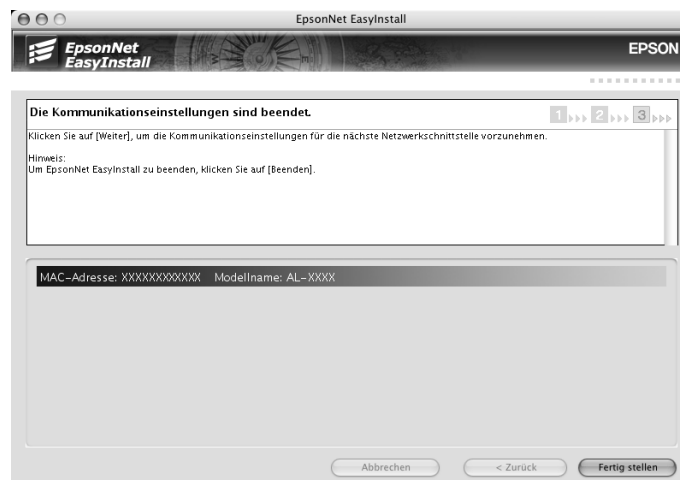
EpsonNet EasyInstall

EpsonNet EasyInstall

EPSON

Die Kommunikationseinstellungen sind beendet.

1 2 3

Klicken Sie auf [Weiter], um die Kommunikationseinstellungen für die nächste Netzwerkschnittstelle vorzunehmen.

Hinweis:
Um EpsonNet EasyInstall zu beenden, klicken Sie auf [Beenden].

MAC-Adresse: XXXXXXXXXXXX Modellname: AL-XXXX

Abbrechen

< Zurück

Fertig stellen